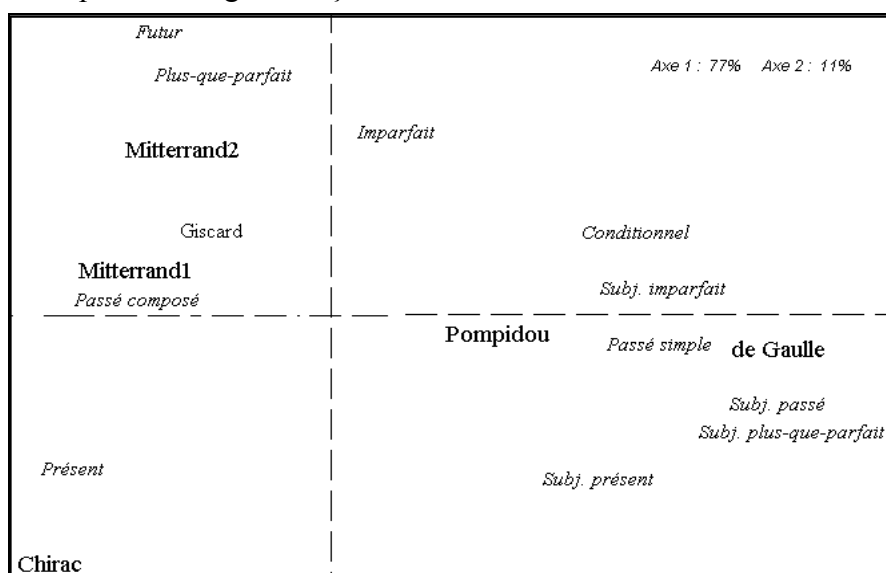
Futur

Plus-que-parfait

Axe 1 : 77%   Axe 2 : 11%

Imparfait

Mitterrand2

Giscard

Conditionnel

Mitterrand1

Passé composé

Subj. imparfait

Pompidou

Passé simple

de Gaulle

Subj. passé

Subj. plus-que-parfait

Présent

Subj. présent

Chirac